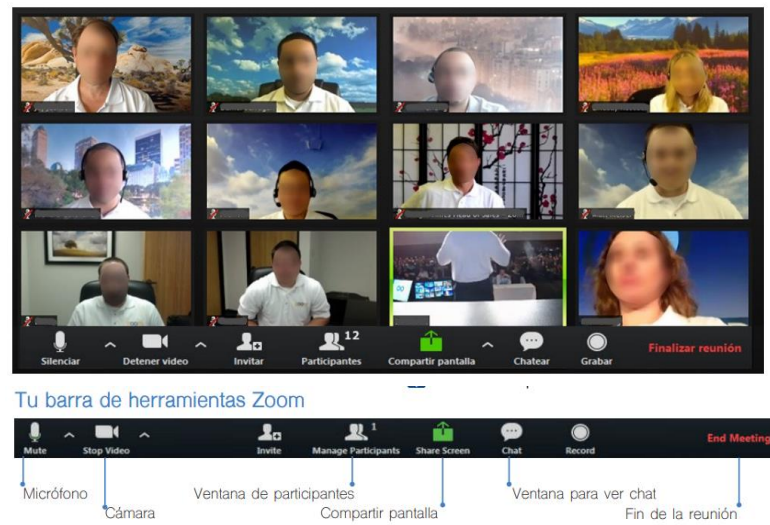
Silenciar
Detener video
Invitar
12
Participantes
Compartir pantalla
Chatear
Grabar
Finalizar reunión

Tu barra de herramientas Zoom

Mute
Stop Video
Invite
1
Manage Participants
Share Screen
Chat
Record
End Meeting

Micrófono
Cámara
Ventana de participantes
Compartir pantalla
Ventana para ver chat
Fin de la reunión